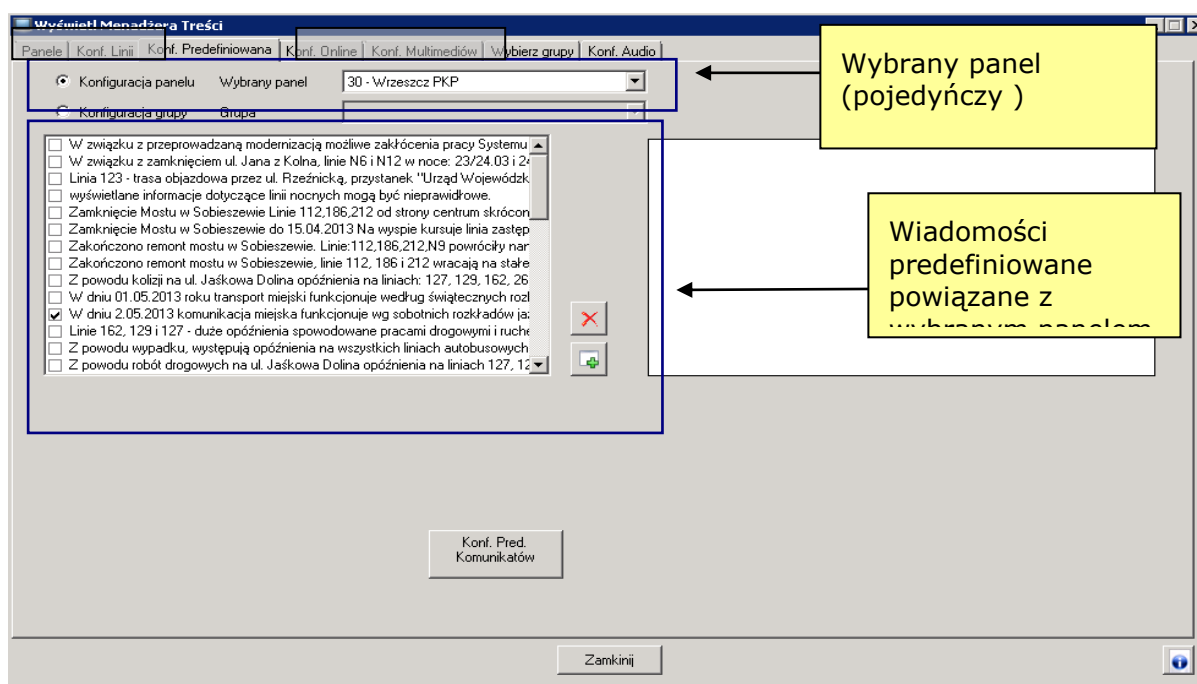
Wyświetl Menadżera Treści

Panele | Konf. Linii | Konf. Predefiniowana | Konf. Online | Konf. Multimediów | Wybierz grupy | Konf. Audio

Konfiguracja panelu Wybrany panel 30 - Wrzeszcz PKP

Konfiguracja grupy Grupa

Wybrany panel (pojedyńczy )

W związku z przeprowadzaną modernizacją możliwe zakłócenia pracy Systemu
W związku z zamknięciem ul. Jana z Kolna, linie N6 i N12 w noce: 23/24.03 i 2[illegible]
Linia 123 - trasa objazdowa przez ul. Rzeźnicką, przystanek "Urząd Wojewódzk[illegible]
wyświetlane informacje dotyczące linii nocnych mogą być nieprawidłowe.
Zamknięcie Mostu w Sobieszewie Linie 112,186,212 od strony centrum skrócon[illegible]
Zamknięcie Mostu w Sobieszewie do 15.04.2013 Na wyspie kursuje linia zastęp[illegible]
Zakończono remont mostu w Sobieszewie. Linie:112,186,212,N9 powróciły nan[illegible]
Zakończono remont mostu w Sobieszewie, linie 112, 186 i 212 wracają na stałe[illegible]
Z powodu kolizji na ul. Jaśkowa Dolina opóźnienia na liniach: 127, 129, 162, 26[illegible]
W dniu 01.05.2013 roku transport miejski funkcjonuje według świątecznych rozk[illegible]
W dniu 2.05.2013 komunikacja miejska funkcjonuje wg sobotnich rozkładów ja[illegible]
Linie 162, 129 i 127 - duże opóźnienia spowodowane pracami drogowymi i ruche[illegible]
Z powodu wypadku, występują opóźnienia na wszystkich liniach autobusowych
Z powodu robót drogowych na ul. Jaśkowa Dolina opóźnienia na liniach 127, 12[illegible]

Wiadomości predefiniowane powiązane z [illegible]

Konf. Pred. Komunikatów

Zamknij